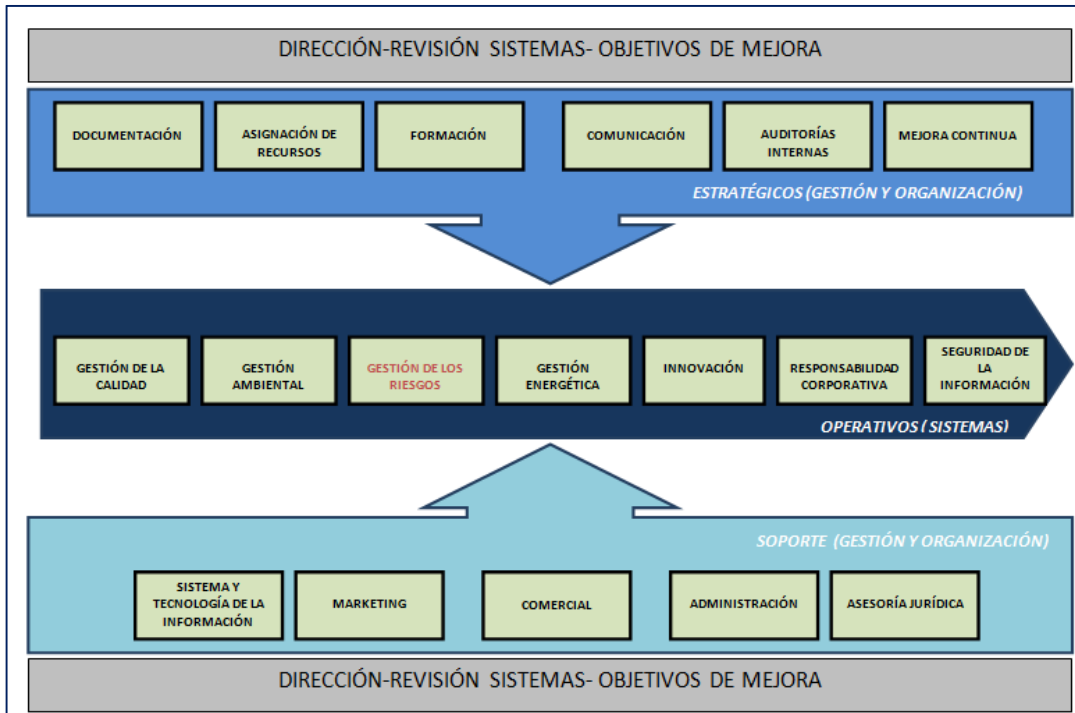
DIRECCIÓN-REVISIÓN SISTEMAS- OBJETIVOS DE MEJORA

DOCUMENTACIÓN

ASIGNACIÓN DE RECURSOS

FORMACIÓN

COMUNICACIÓN

AUDITORÍAS INTERNAS

MEJORA CONTINUA

ESTRATÉGICOS (GESTIÓN Y ORGANIZACIÓN)

GESTIÓN DE LA CALIDAD

GESTIÓN AMBIENTAL

GESTIÓN DE LOS RIESGOS

GESTIÓN ENERGÉTICA

INNOVACIÓN

RESPONSABILIDAD CORPORATIVA

SEGURIDAD DE LA INFORMACIÓN

OPERATIVOS ( SISTEMAS)

SOPORTE (GESTIÓN Y ORGANIZACIÓN)

SISTEMA Y TECNOLOGÍA DE LA INFORMACIÓN

MARKETING

COMERCIAL

ADMINISTRACIÓN

ASESORÍA JURÍDICA

DIRECCIÓN-REVISIÓN SISTEMAS- OBJETIVOS DE MEJORA